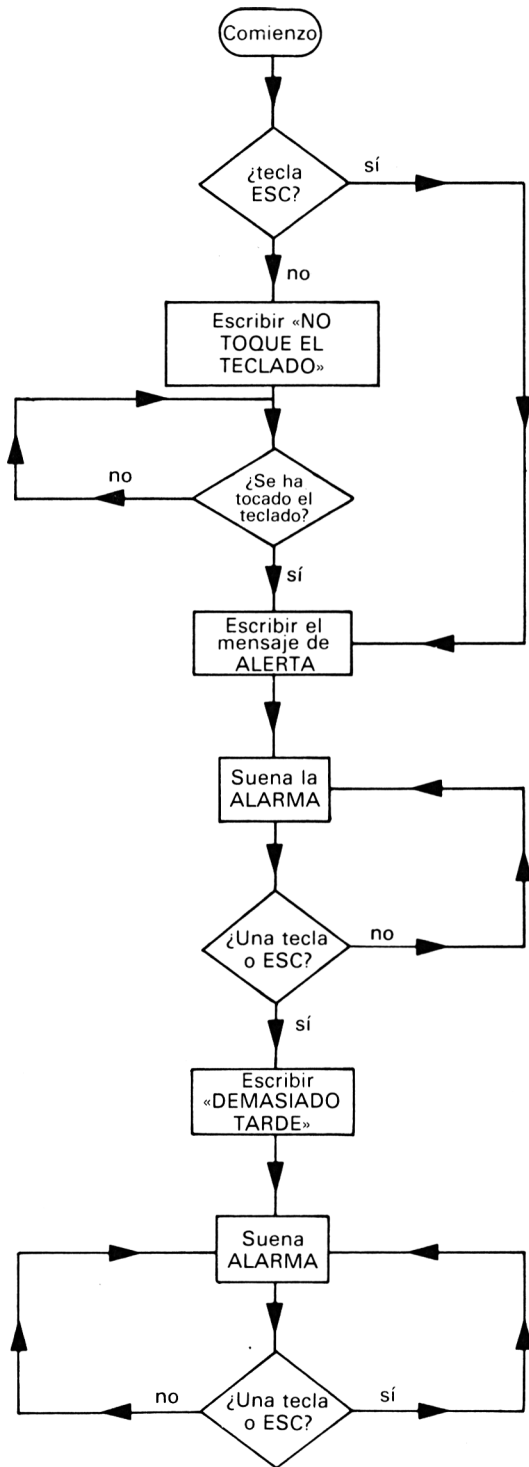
Comienzo

¿tecla ESC?

sí

no

Escribir «NO TOQUE EL TECLADO»

no

¿Se ha tocado el teclado?

sí

Escribir el mensaje de ALERTA

Suena la ALARMA

¿Una tecla o ESC?

no

sí

Escribir «DEMASIADO TARDE»

Suena ALARMA

no

¿Una tecla o ESC?

sí